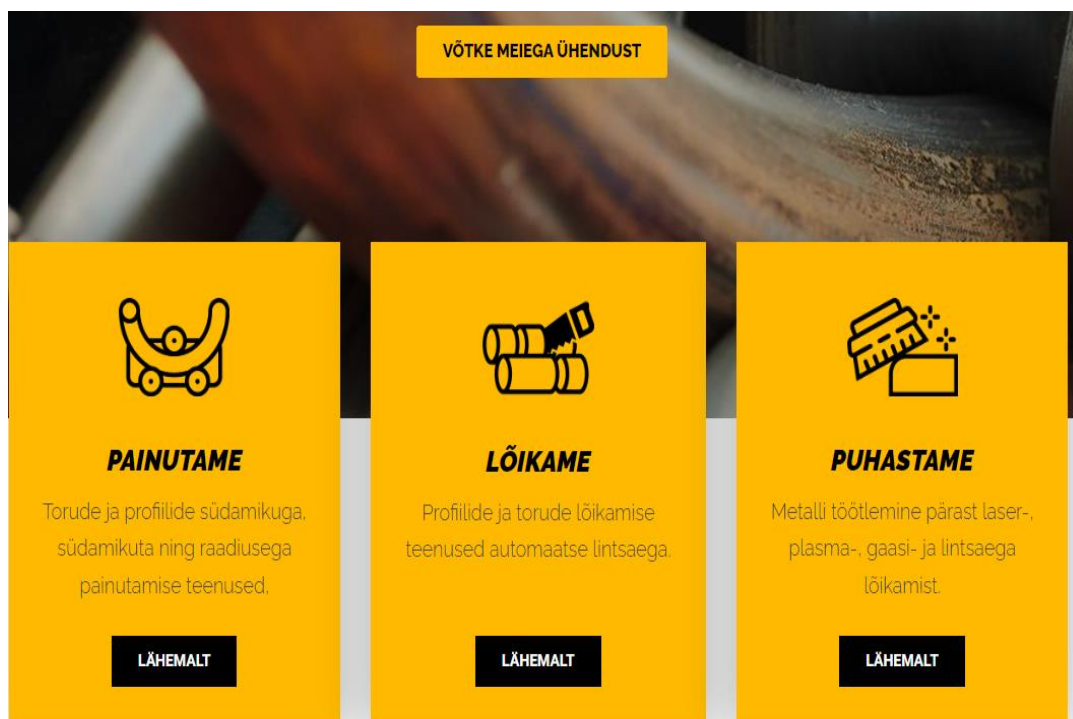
VÕTKE MEIEGA ÜHENDUST

PAINUTAME

Torude ja profiilide südamikuga, südamikuta ning raadiusega painutamise teenused.

LÄHEMALT

LÕIKAME

Profiilide ja torude lõikamise teenused automaatse lintsaega.

LÄHEMALT

PUHASTAME

Metalli töötlemine pärast laser-, plasma-, gaasi- ja lintsaega lõikamist.

LÄHEMALT